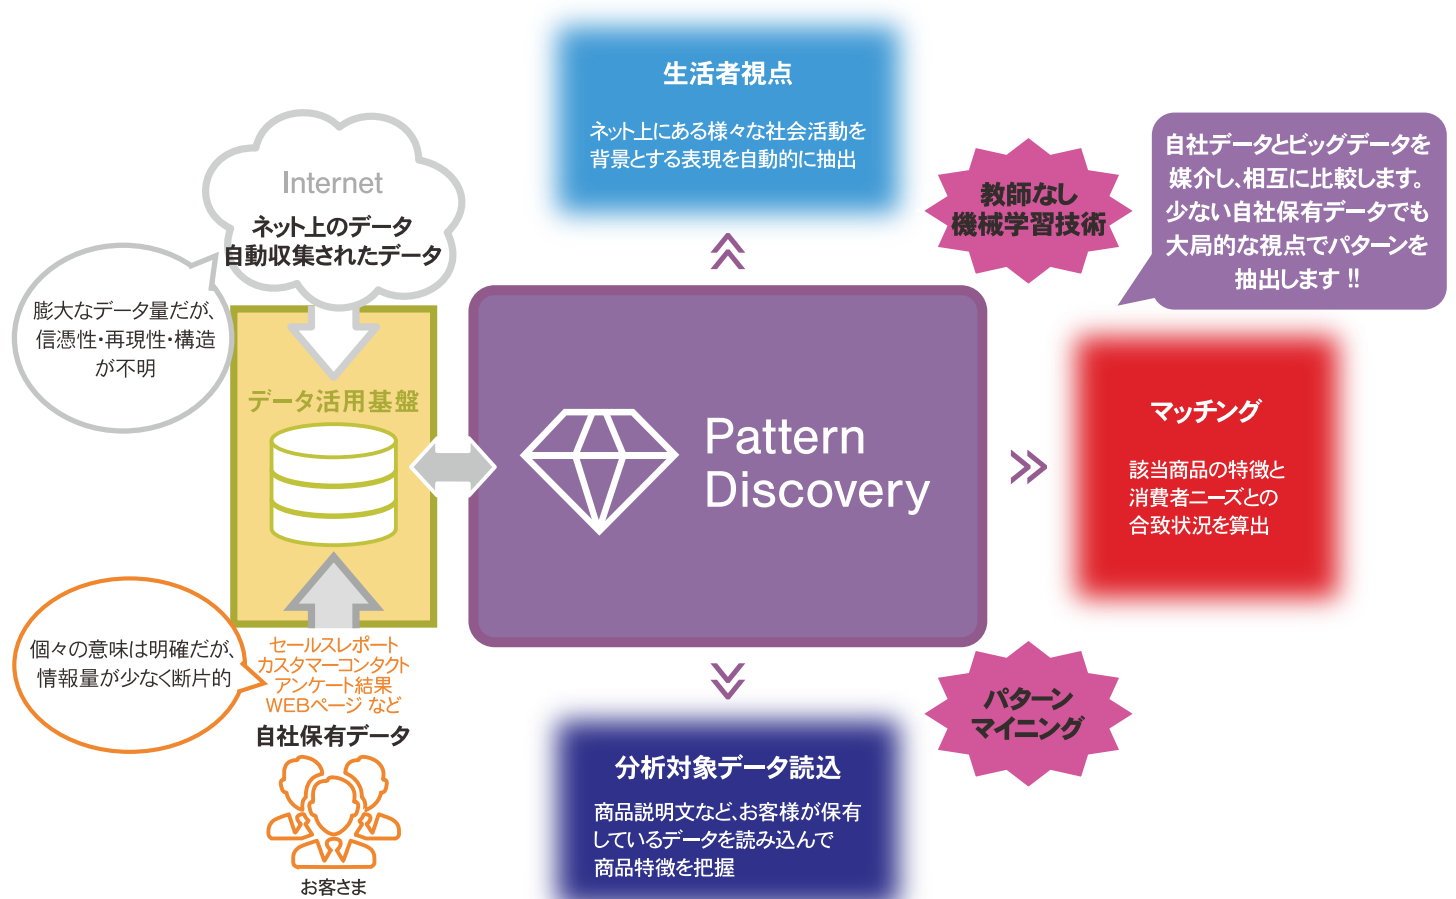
生活者視点

ネット上にある様々な社会活動を背景とする表現を自動的に抽出

Internet
ネット上のデータ
自動収集されたデータ

膨大なデータ量だが、信憑性・再現性・構造が不明

教師なし
機械学習技術

自社データとビッグデータを媒介し、相互に比較します。少ない自社保有データでも大局的な視点でパターンを抽出します !!

データ活用基盤

Pattern Discovery

マッチング

該当商品の特徴と消費者ニーズとの合致状況を算出

個々の意味は明確だが、情報量が少なく断片的

セールスレポート
カスタマーコンタクト
アンケート結果
WEBページ など

自社保有データ

お客さま

パターン
マイニング

分析対象データ読込

商品説明文など、お客様が保有しているデータを読み込んで商品特徴を把握